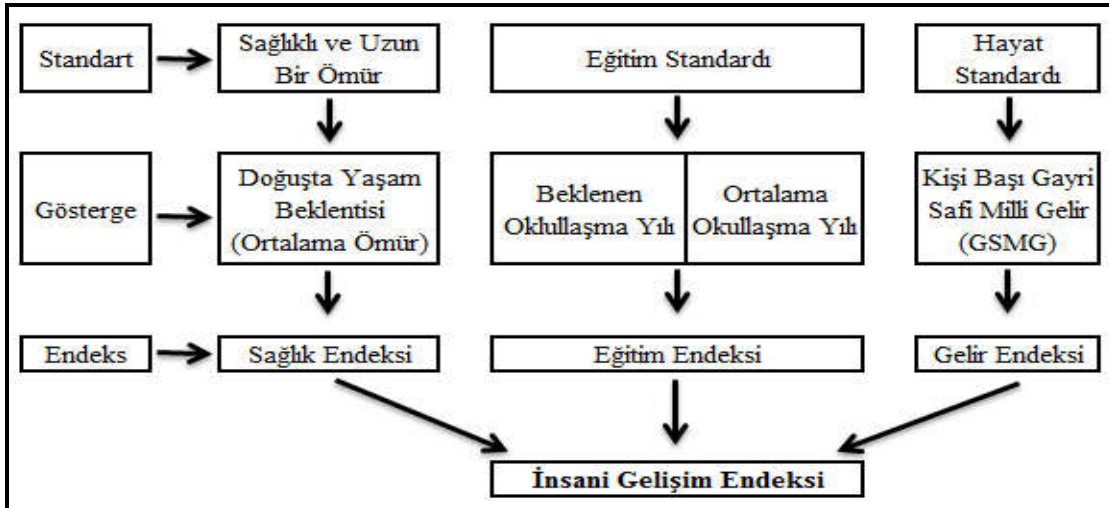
Standart

Sağlıklı ve Uzun Bir Ömür

Eğitim Standardı

Hayat Standardı

Gösterge

Doğuşta Yaşam Beklentisi (Ortalama Ömür)

Beklenen Okullaşma Yılı

Ortalama Okullaşma Yılı

Kişi Başı Gayri Safi Milli Gelir (GSMG)

Endeks

Sağlık Endeksi

Eğitim Endeksi

Gelir Endeksi

İnsani Gelişim Endeksi